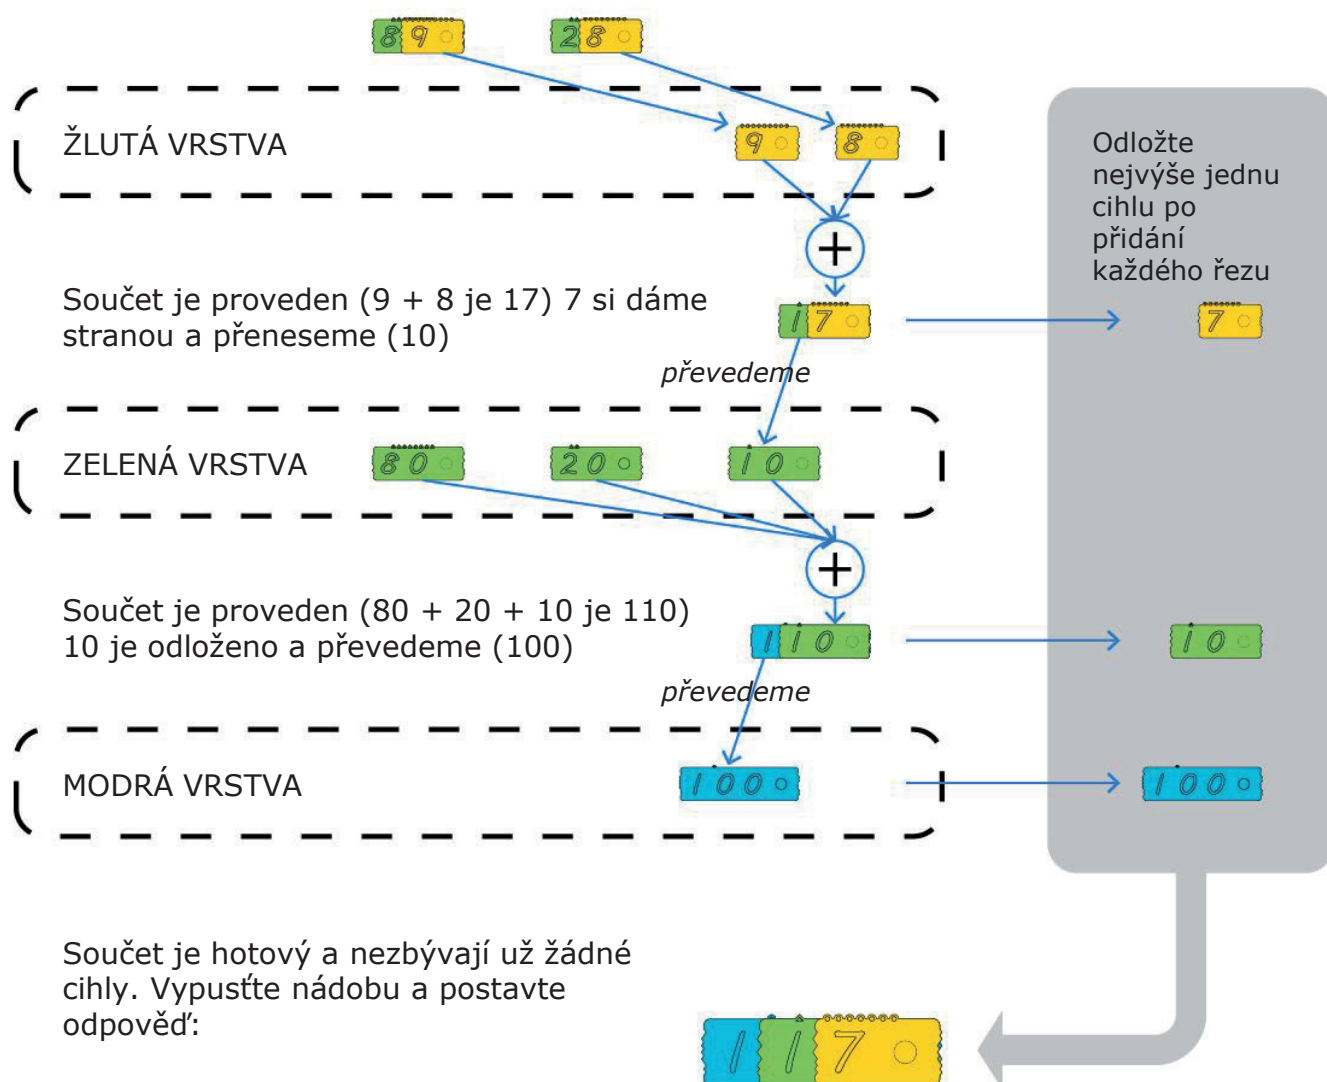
89 28

ŽLUTÁ VRSTVA

9 8

Odložte nejvýše jednu cihlu po přidání každého řezu

+

Součet je proveden (9 + 8 je 17) 7 si dáme stranou a přeneseme (10)

17

7

převedeme

ZELENÁ VRSTVA

80 20 10

+

Součet je proveden (80 + 20 + 10 je 110) 10 je odloženo a převedeme (100)

110

10

převedeme

MODRÁ VRSTVA

100

100

Součet je hotový a nezbývají už žádné cihly. Vypusťte nádobu a postavte odpověď:

117